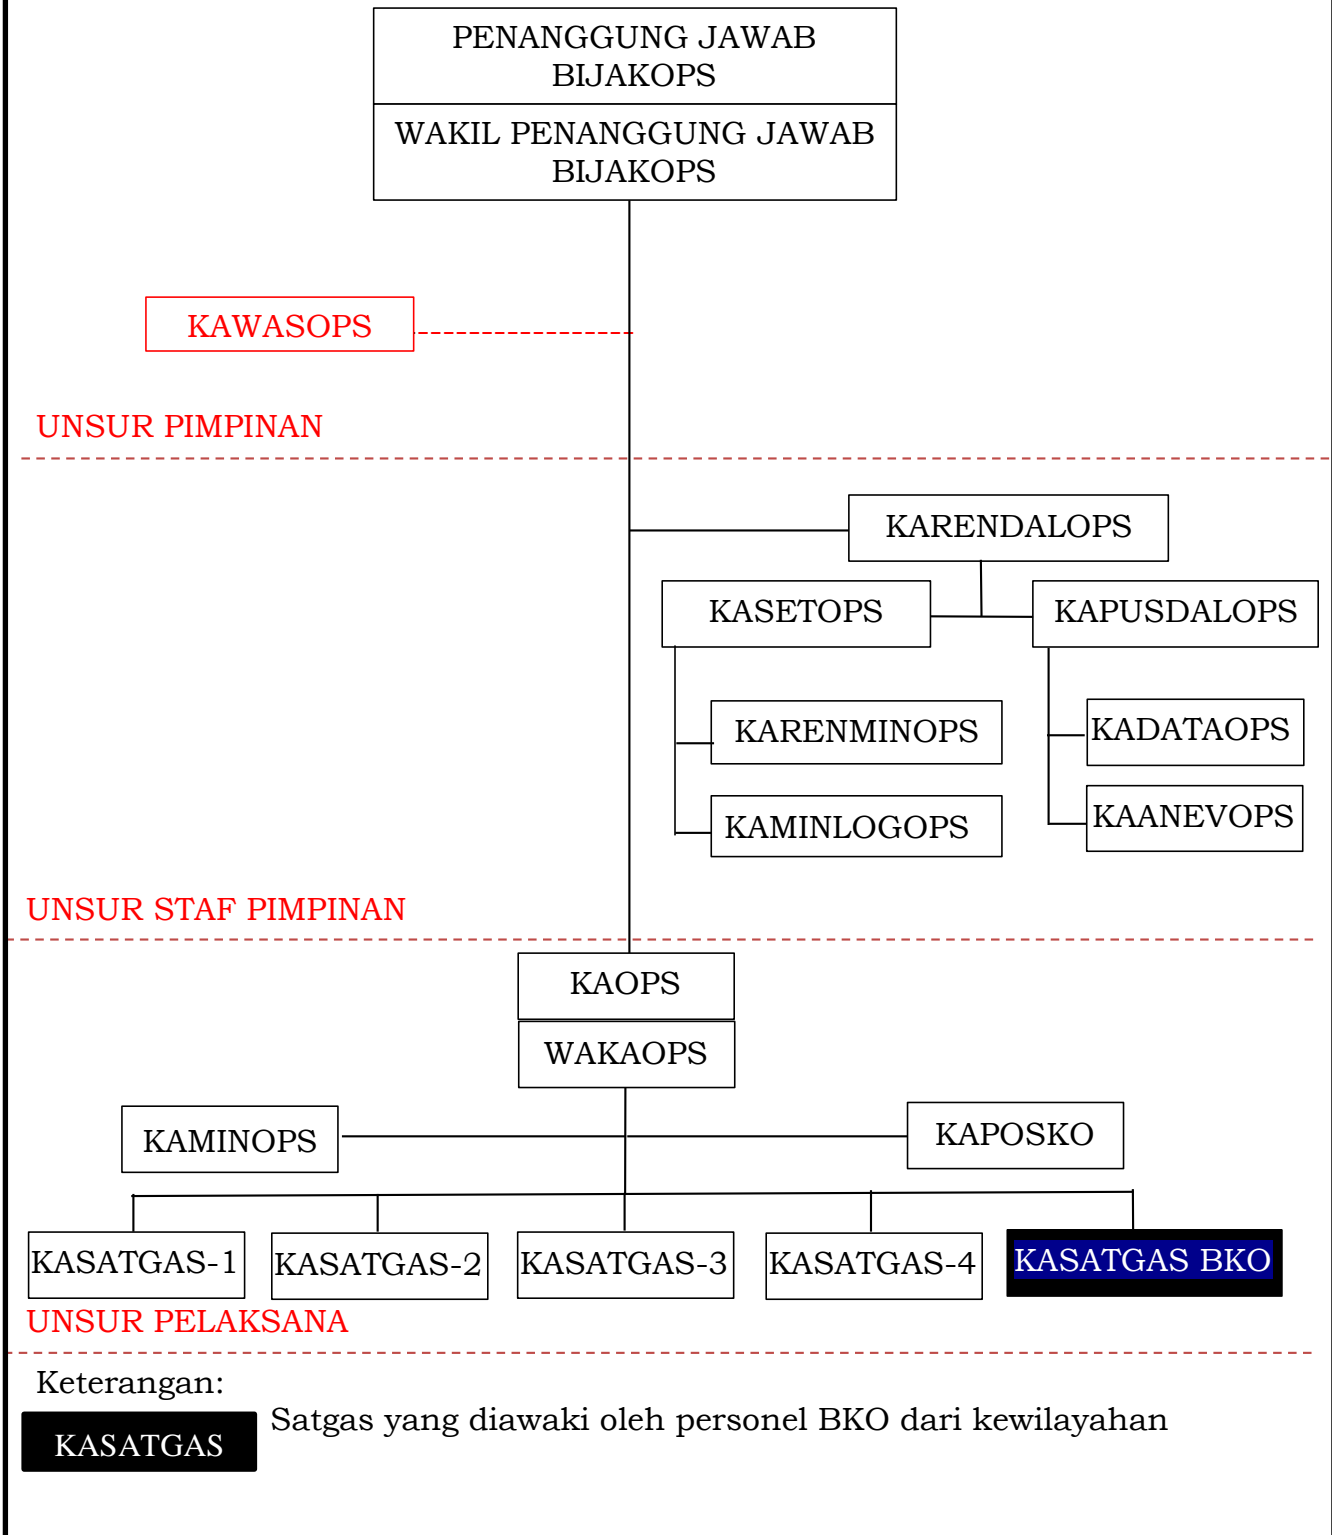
PENANGGUNG JAWAB BIJAKOPS

WAKIL PENANGGUNG JAWAB BIJAKOPS

KAWASOPS

UNSUR PIMPINAN

KARENDALOPS

KASETOPS

KAPUSDALOPS

KARENMINOPS

KAMINLOGOPS

KADATAOPS

KAANEVOPS

UNSUR STAF PIMPINAN

KAOPS

WAKAOPS

KAMINOPS

KAPOSKO

KASATGAS-1

KASATGAS-2

KASATGAS-3

KASATGAS-4

KASATGAS BKO

UNSUR PELAKSANA

Keterangan:

KASATGAS

Satgas yang diawaki oleh personel BKO dari kewilayahan